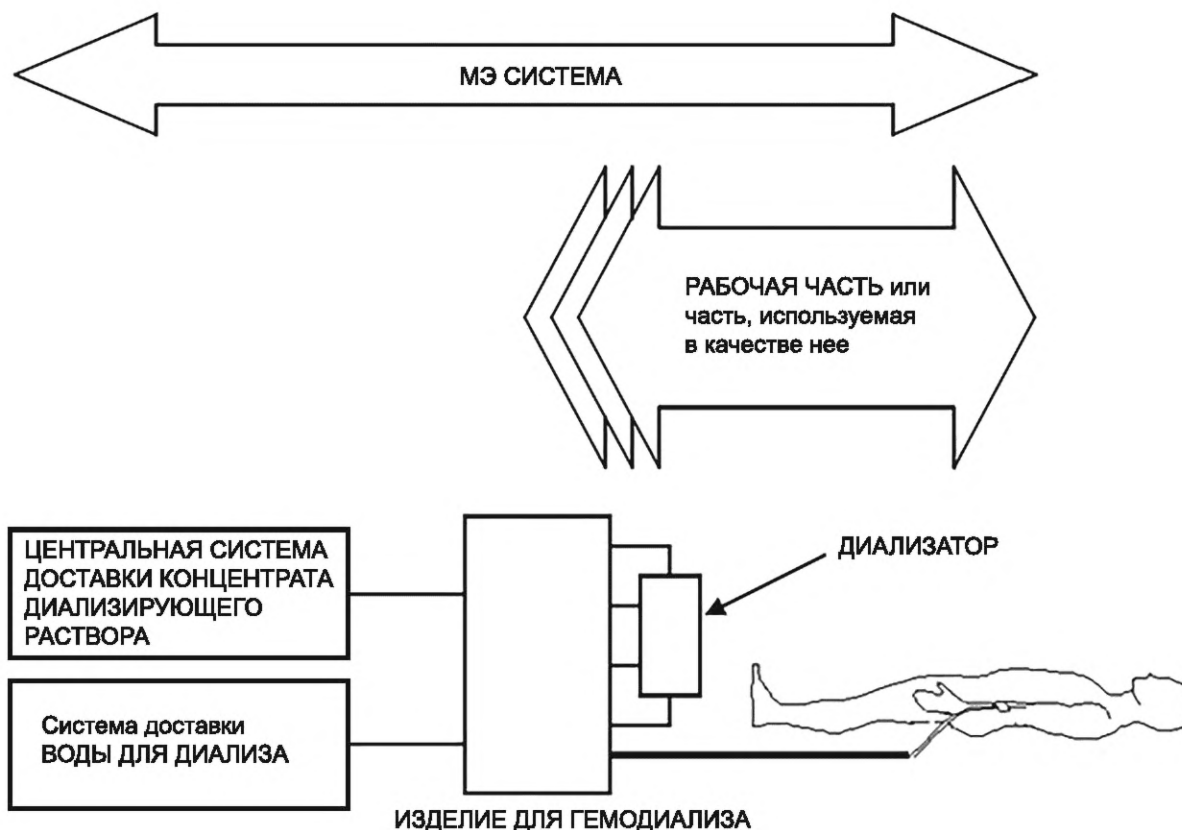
МЭ СИСТЕМА

РАБОЧАЯ ЧАСТЬ или часть, используемая в качестве нее

ЦЕНТРАЛЬНАЯ СИСТЕМА ДОСТАВКИ КОНЦЕНТРАТА ДИАЛИЗИРУЮЩЕГО РАСТВОРА

ДИАЛИЗАТОР

Система доставки ВОДЫ ДЛЯ ДИАЛИЗА

ИЗДЕЛИЕ ДЛЯ ГЕМОДИАЛИЗА